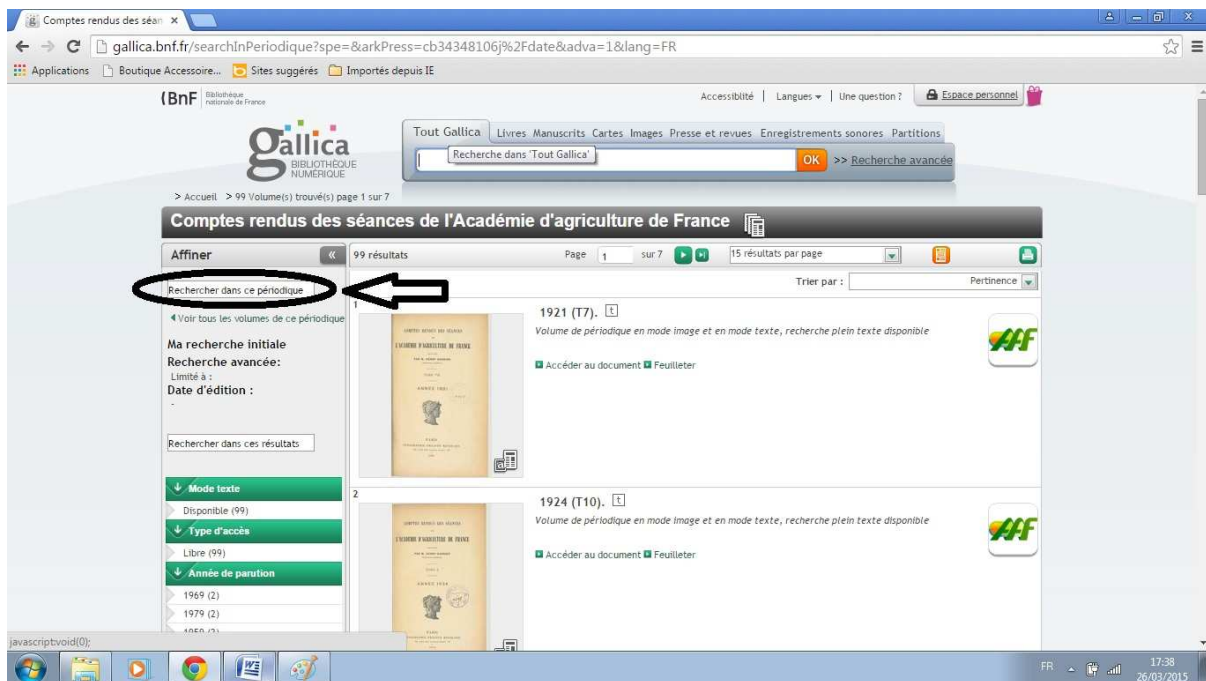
Comptes rendus des séan ×

gallica.bnf.fr/searchInPeriodique?spe=&arkPress=cb34348106j%2Fdate&adva=1&lang=FR

Applications Boutique Accessoire... Sites suggérés Importés depuis IE

BnF Bibliothèque nationale de France

Accessibilité | Langues | Une question ? Espace personnel

gallica BIBLIOTHÈQUE NUMÉRIQUE

Tout Gallica Livres Manuscrits Cartes Images Presse et revues Enregistrements sonores Partitions

Recherche dans 'Tout Gallica'

OK >> Recherche avancée

> Accueil > 99 Volume(s) trouvé(s) page 1 sur 7

Comptes rendus des séances de l'Académie d'agriculture de France

Affiner

99 résultats

Page 1 sur 7

15 résultats par page

Rechercher dans ce périodique

Voir tous les volumes de ce périodique

Ma recherche initiale
Recherche avancée:
Limité à :
Date d'édition :
-

Rechercher dans ces résultats

Mode texte
Disponible (99)
Type d'accès
Libre (99)
Année de parution
1969 (2)
1979 (2)
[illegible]

Trier par :
Pertinence

1
1921 (T7).
Volume de périodique en mode image et en mode texte, recherche plein texte disponible
Accéder au document Feuilleter

2
1924 (T10).
Volume de périodique en mode image et en mode texte, recherche plein texte disponible
Accéder au document Feuilleter

javascript:void(0);

FR 17:38 26/03/2015